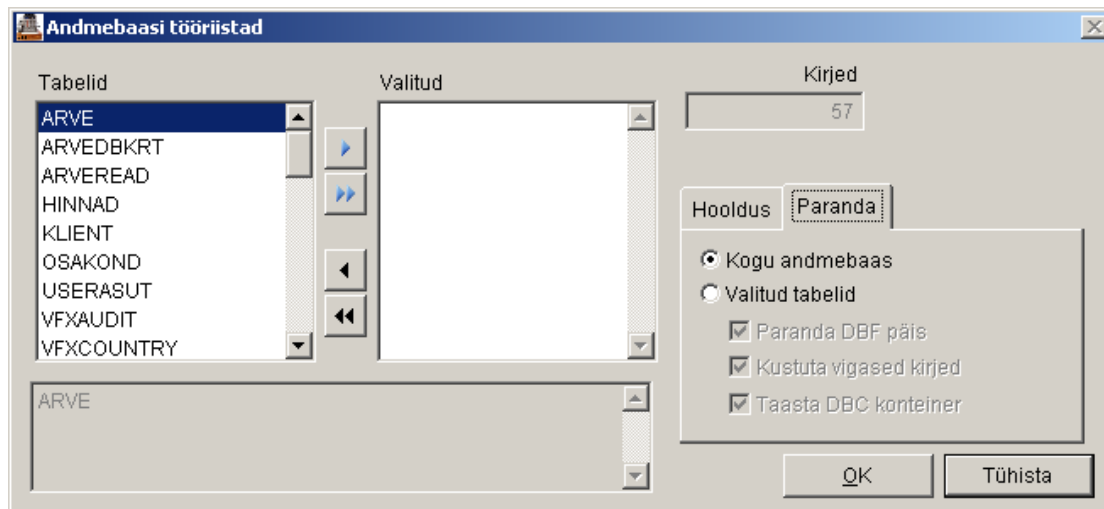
Andmebaasi tööriistad

Tabelid
ARVE
ARVEDBKRT
ARVEREAD
HINNAD
KLIENT
OSAKOND
USERASUT
VFXAUDIT
VFXCOUNTRY

Valitud

Kirjed
57

Hooldus
Paranda

Kogu andmebaas
Valitud tabelid
Paranda DBF päis
Kustuta vigased kirjed
Taasta DBC konteiner

ARVE

OK
Tühista